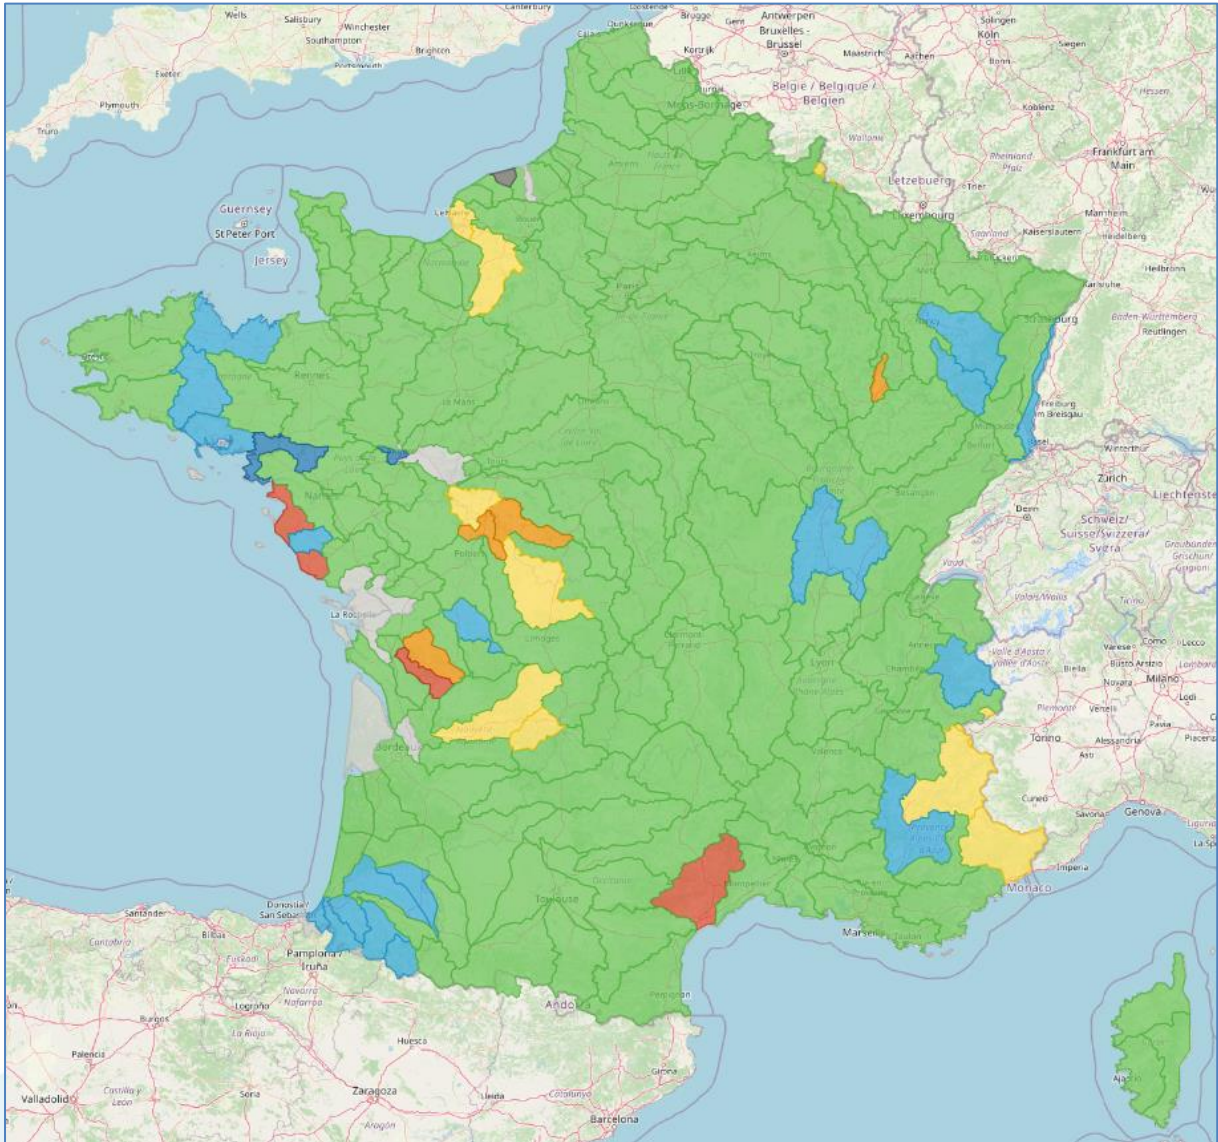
Wells
Salisbury
Winchester
Southampton
Brighton
Exeter
Plymouth
Truro
Brugge
Gent
Antwerpen
Bruxelles - Brussel
Kortrijk
Maastricht
Aachen
Köln
Solingen
Siegen
Bonn
Koblenz
Belgie / Belgique / Belgien
Mons-Bergen
Wallonie
Hessen
Frankfurt am Main
Rheinland-Pfalz
Letzebuerg
Trier
Luxembourg
Saarland
Kaiserslautern
Mannheim
Heidelberg
Heilbronn
Karlsruhe
Baden-Württemberg
Reutlingen
Strasbourg
Freiburg im Breisgau
Guernsey
St Peter Port
Jersey
Rennes
Le Mans
Paris
Nantes
Poitiers
La Rochelle
Limoges
Bordeaux
Toulouse
Montpellier
Marseille
Toulon
Perpignan
Andorra
Lyon
Chambéry
Annecy
Besançon
Basel
Winterthur
Zürich
Liechtenstein
Bern
Schweiz/Suisse/Svizzera/Svizra
Graubünden/Grischun/Grigioni
Valais/Wallis
Ticino
Varese
Como
Lecco
Valle d'Aosta/Vallée d'Aoste
Biella
Busto Arsizio
Novara
Milano
Lombardia
Lodi
Piemonte
Vercelli
Pavia
Piacenza
Torino
Alessandria
Asti
Cuneo
Savona
Genova
Liguria
La Spezia
Imperia
Monaco
Provence-Alpes-Côte d'Azur
Ajaccio
Santander
Cantabria
Bilbao
Donostia/San Sebastián
Euskadi
Pamplona/Iruña
Navarra/Nafarroa
Logroño
La Rioja
Burgos
Palencia
Valladolid
Castilla y León
Soria
Huesca
Zaragoza
Aragón
Lleida
Catalunya
Girona
Barcelona